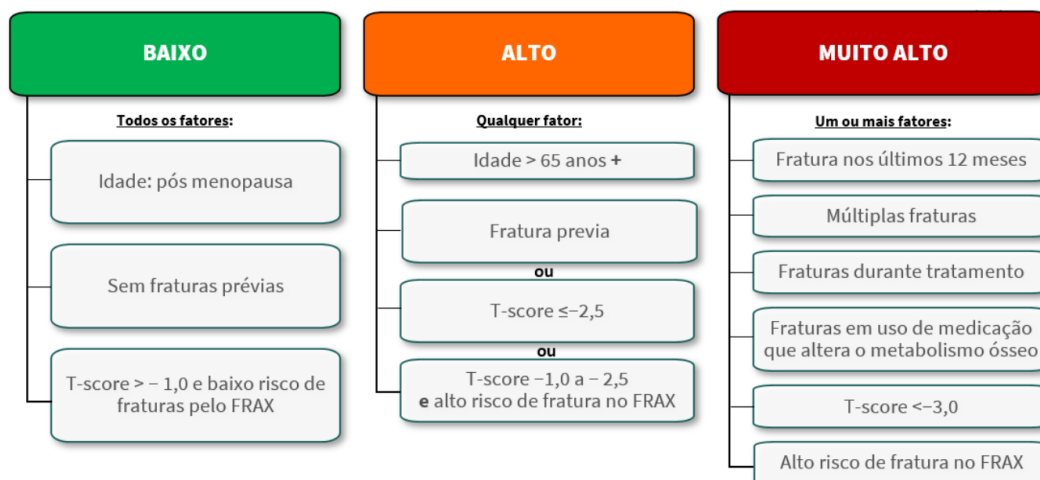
BAIXO

Todos os fatores:

Idade: pós menopausa

Sem fraturas prévias

T-score > − 1,0 e baixo risco de fraturas pelo FRAX

ALTO

Qualquer fator:

Idade > 65 anos +

Fratura previa

ou

T-score ≤−2,5

ou

T-score −1,0 a − 2,5 e alto risco de fratura no FRAX

MUITO ALTO

Um ou mais fatores:

Fratura nos últimos 12 meses

Múltiplas fraturas

Fraturas durante tratamento

Fraturas em uso de medicação que altera o metabolismo ósseo

T-score <−3,0

Alto risco de fratura no FRAX